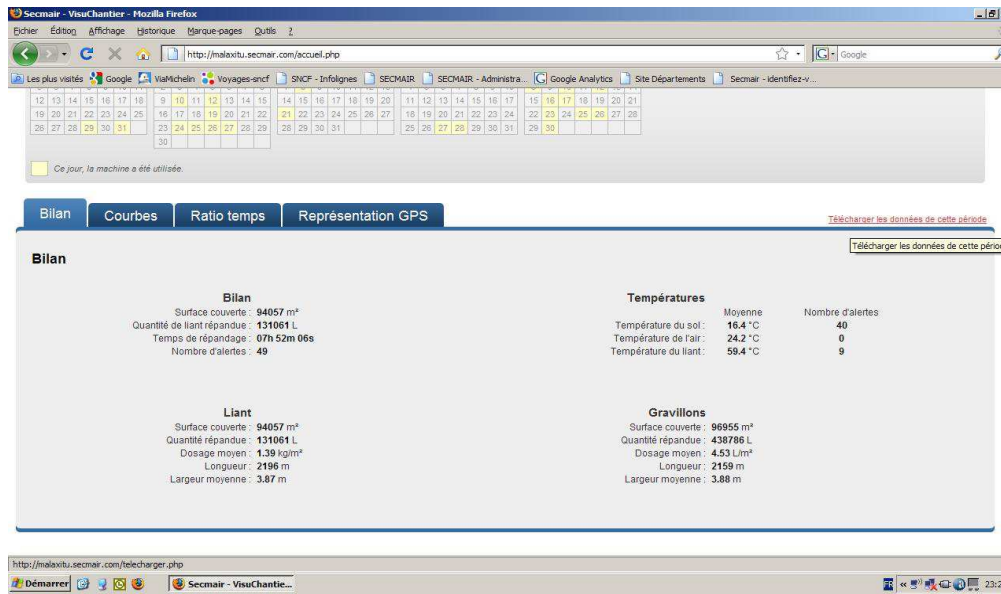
Secmair - VisuChantier - Mozilla Firefox

Fichier Édition Affichage Historique Marque-pages Outils ?

http://malaxitu.secmair.com/accueil.php

Google

Les plus visités Google ViaMichelin Voyages-sncf SNCF - Infolignes SECMAIR SECMAIR - Administra... Google Analytics Site Départements Secmair - identifiez-v...

12 13 14 15 16 17 18 | 9 10 11 12 13 14 15 | 14 15 16 17 18 19 20 | 11 12 13 14 15 16 17 | 15 16 17 18 19 20 21
19 20 21 22 23 24 25 | 16 17 18 19 20 21 22 | 21 22 23 24 25 26 27 | 18 19 20 21 22 23 24 | 22 23 24 25 26 27 28
26 27 28 29 30 31 | 23 24 25 26 27 28 29 | 28 29 30 31 | 25 26 27 28 29 30 31 | 29 30
30

Ce jour, la machine a été utilisée.

Bilan | Courbes | Ratio temps | Représentation GPS

Télécharger les données de cette période

Télécharger les données de cette périod

Bilan

Bilan
Surface couverte : 94057 m²
Quantité de liant répandue : 131061 L
Temps de répandage : 07h 52m 06s
Nombre d'alertes : 49

Températures
| | Moyenne | Nombre d'alertes |
|---|---|---|
| Température du sol : | 16.4 °C | 40 |
| Température de l'air : | 24.2 °C | 0 |
| Température du liant : | 59.4 °C | 9 |

Liant
Surface couverte : 94057 m²
Quantité répandue : 131061 L
Dosage moyen : 1.39 kg/m²
Longueur : 2196 m
Largeur moyenne : 3.87 m

Gravillons
Surface couverte : 96955 m²
Quantité répandue : 438786 L
Dosage moyen : 4.53 L/m²
Longueur : 2159 m
Largeur moyenne : 3.88 m

http://malaxitu.secmair.com/telecharger.php

Démarrer | Secmair - VisuChantie... | FR 23:2